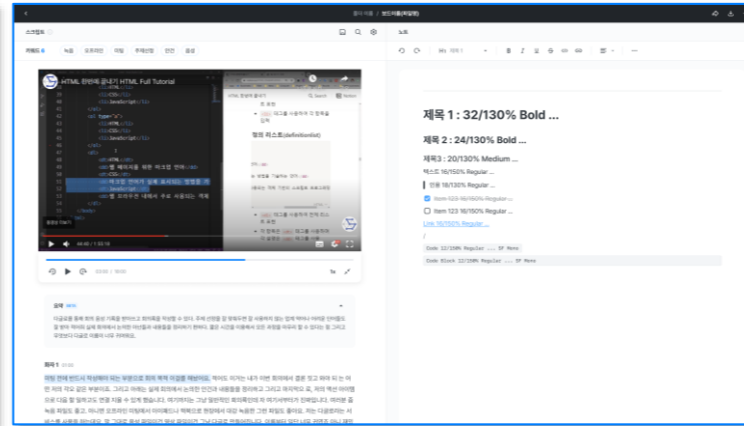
스크립트

HTML 한번에 끝내기 HTML Full Tutorial

요약

제목 1

노트

제목 1 : 32/130% Bold ...

제목 2 : 24/130% Bold ...

제목3 : 20/130% Medium ...

텍스트 16/150% Regular ...

인용 16/130% Regular ...

Item 123 16/150% Regular ...

Item 123 16/150% Regular ...

Link 16/150% Regular ...

/

Code 12/150% Regular ... SF Mono

Code Block 12/150% Regular ... SF Mono